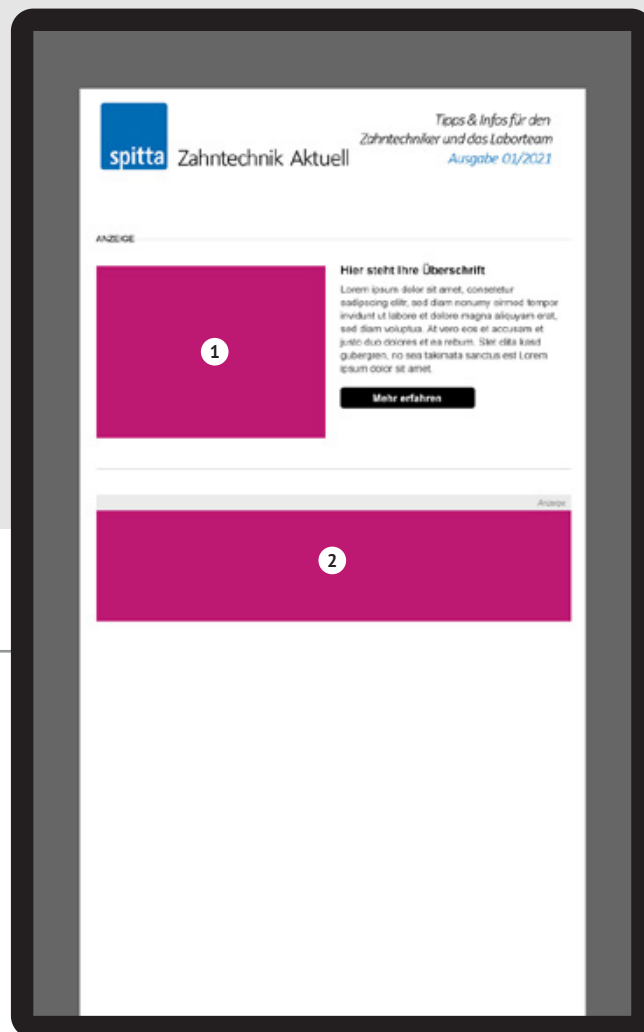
spitta Zahntechnik Aktuell

Tipps & Infos für den Zahntechniker und das Laborteam
Ausgabe 01/2021

ANZEIGE

1

Hier steht Ihre Überschrift

Lorem ipsum dolor sit amet, consetetur sadipscing elitr, sed diam nonumy eirmod tempor invidunt ut labore et dolore magna aliquyam erat, sed diam voluptua. At vero eos et accusam et justo duo dolores et ea rebum. Stet clita kasd gubergren, no sea takimata sanctus est Lorem ipsum dolor sit amet.

Mehr erfahren

Anzeige

2